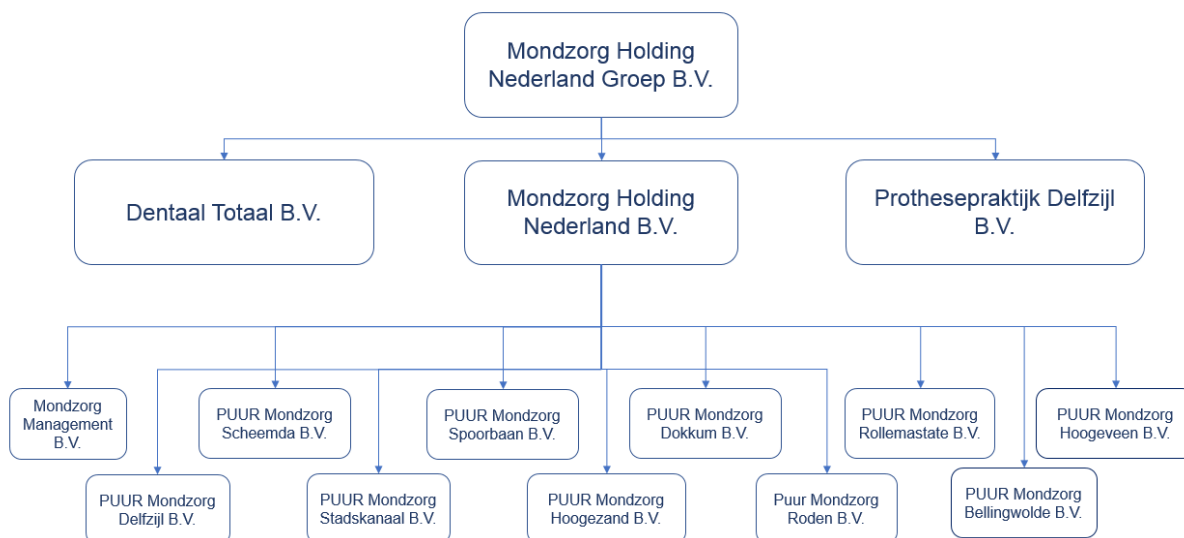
Mondzorg Holding Nederland Groep B.V.

Dentaal Totaal B.V.

Mondzorg Holding Nederland B.V.

Prothesepraktijk Delfzijl B.V.

Mondzorg Management B.V.

PUUR Mondzorg Scheemda B.V.

PUUR Mondzorg Spoorbaan B.V.

PUUR Mondzorg Dokkum B.V.

PUUR Mondzorg Rollemastate B.V.

PUUR Mondzorg Hoogeveen B.V.

PUUR Mondzorg Delfzijl B.V.

PUUR Mondzorg Stadskanaal B.V.

PUUR Mondzorg Hoogezand B.V.

Puur Mondzorg Roden B.V.

PUUR Mondzorg Bellingwolde B.V.